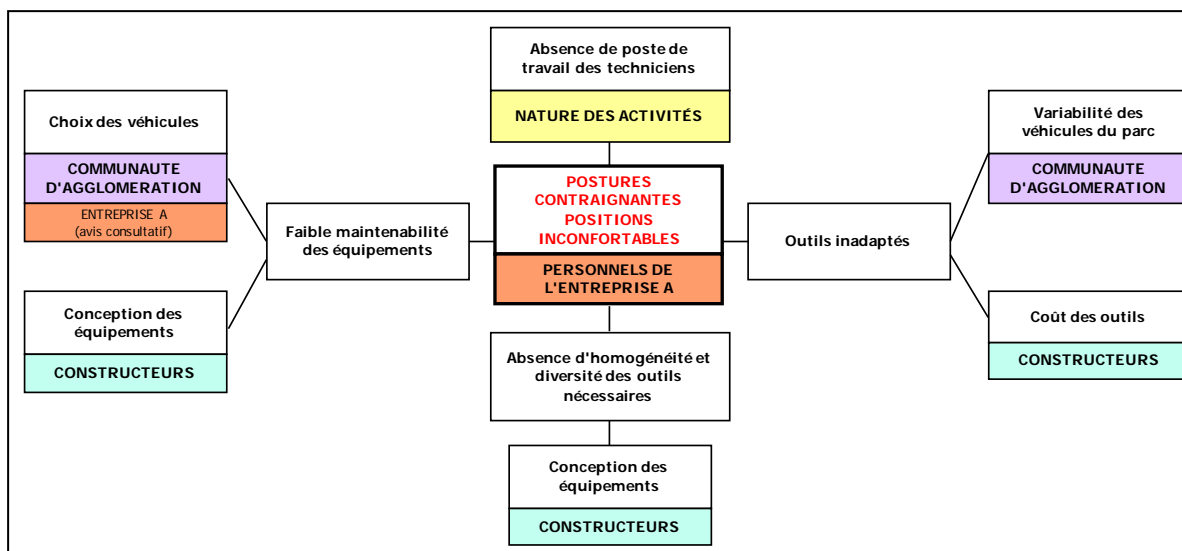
Absence de poste de travail des techniciens

NATURE DES ACTIVITÉS

Choix des véhicules

COMMUNAUTE D'AGGLOMERATION

ENTREPRISE A
(avis consultatif)

Faible maintenabilité des équipements

Conception des équipements

CONSTRUCTEURS

POSTURES CONTRAIGNANTES POSITIONS INCONFORTABLES

PERSONNELS DE L'ENTREPRISE A

Variabilité des véhicules du parc

COMMUNAUTE D'AGGLOMERATION

Outils inadaptés

Coût des outils

CONSTRUCTEURS

Absence d'homogénéité et diversité des outils nécessaires

Conception des équipements

CONSTRUCTEURS